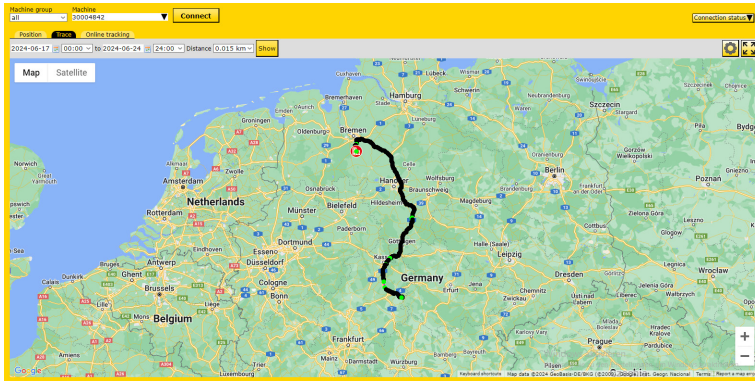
Machine group
all
Machine
30004842
Connect
Connection status

Position
Trace
Online tracking

2024-06-17 00:00 to 2024-06-24 24:00 Distance 0.015 km Show

Map
Satellite

Cuxhaven
Hamburg
Lübeck
Schwerin
Szczecin
Bremerhaven
Groningen
Oldenburg
Bremen
Lüneburg
Great Yarmouth
Amsterdam
Netherlands
Celle
Hanover
Wolfsburg
Braunschweig
Berlin
Oranienburg
Brandenburg
Gorzów Wielkopolski
Poznań
Rotterdam
Bielefeld
Hildesheim
Magdeburg
Munster
Paderborn
Zielona Góra
Eindhoven
Essen
Dortmund
Göttingen
Halle (Saale)
Leipzig
Cottbus
Antwerp
Düsseldorf
Ghent
Brussels
Cologne
Kassel
Germany
Dresden
Wrocław
Belgium
Bonn
Erfurt
Chemnitz
Zwickau
Frankfurt
Prague
Luxembourg
Würzburg
Google
Keyboard shortcuts
Map data ©2024 GeoBasis-DE/BKG (©2009), Google, Inst. Geogr. Nacional
Terms
Report a map error